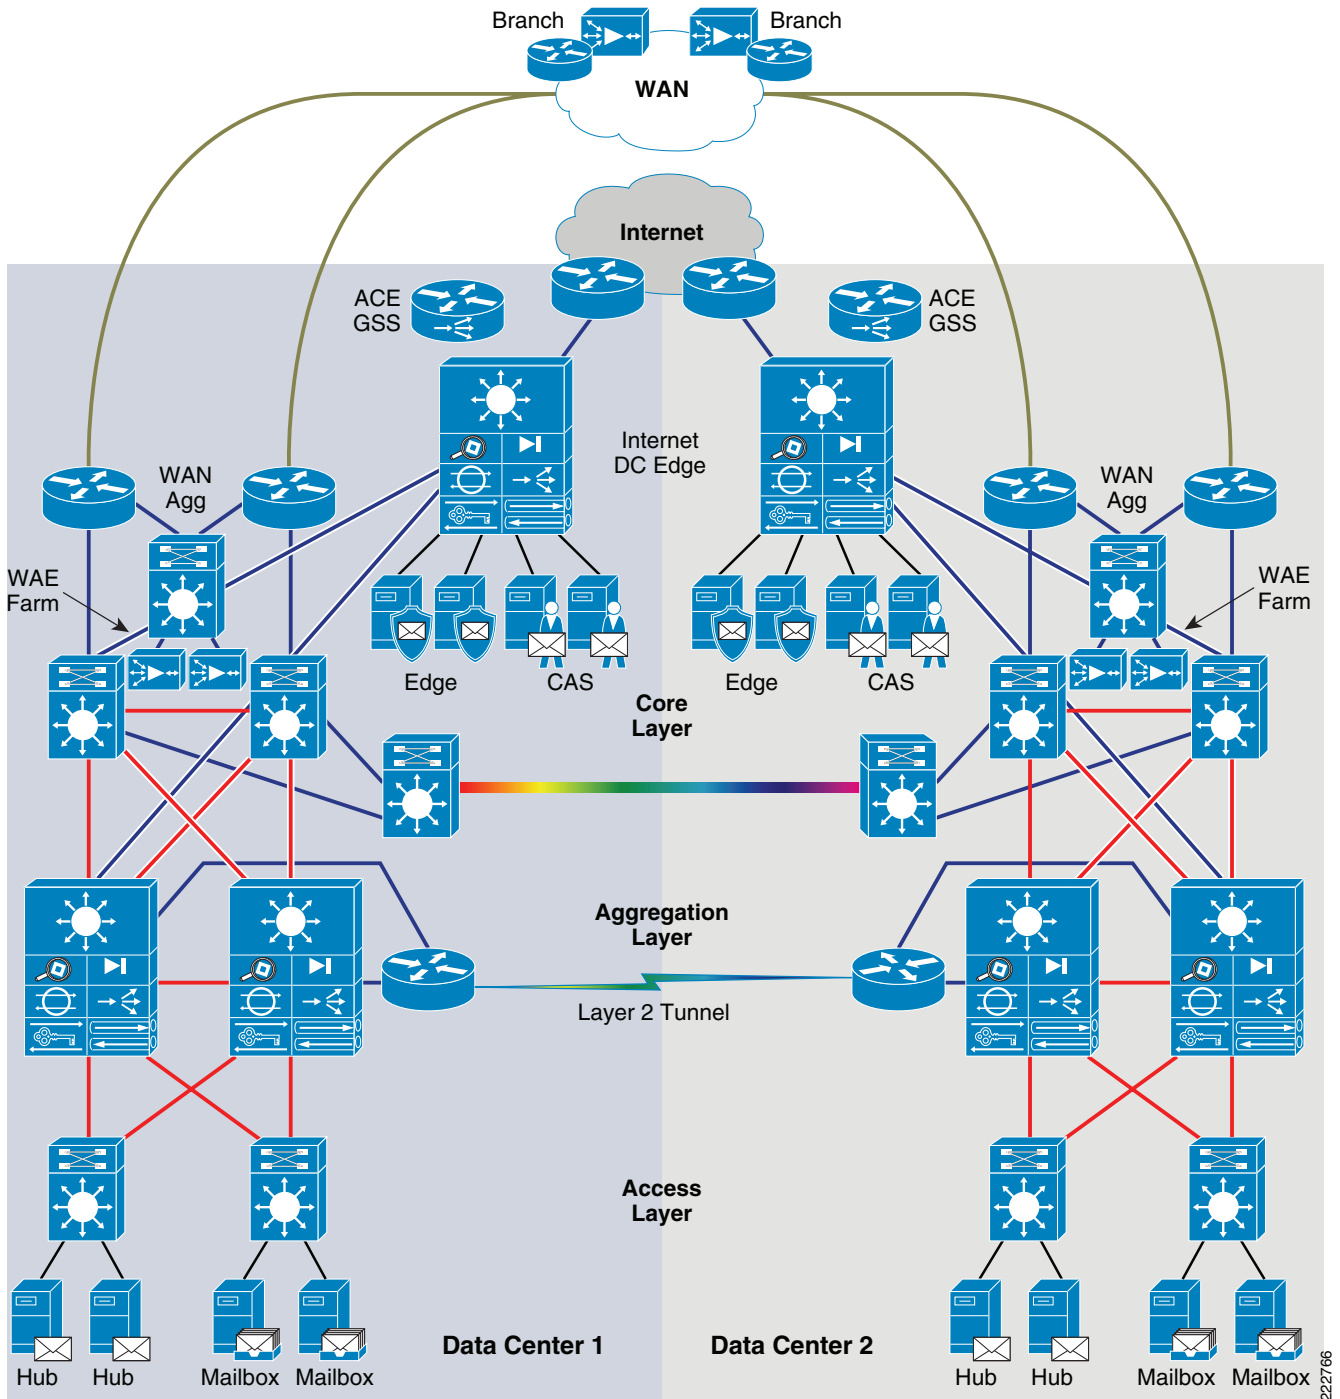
Branch

Branch

WAN

Internet

ACE
GSS

ACE
GSS

Internet
DC Edge

WAN
Agg

WAN
Agg

WAE
Farm

WAE
Farm

Edge

CAS

Edge

CAS

Core
Layer

Aggregation
Layer

Layer 2 Tunnel

Access
Layer

Hub

Hub

Mailbox

Mailbox

Data Center 1

Data Center 2

Hub

Hub

Mailbox

Mailbox

222766